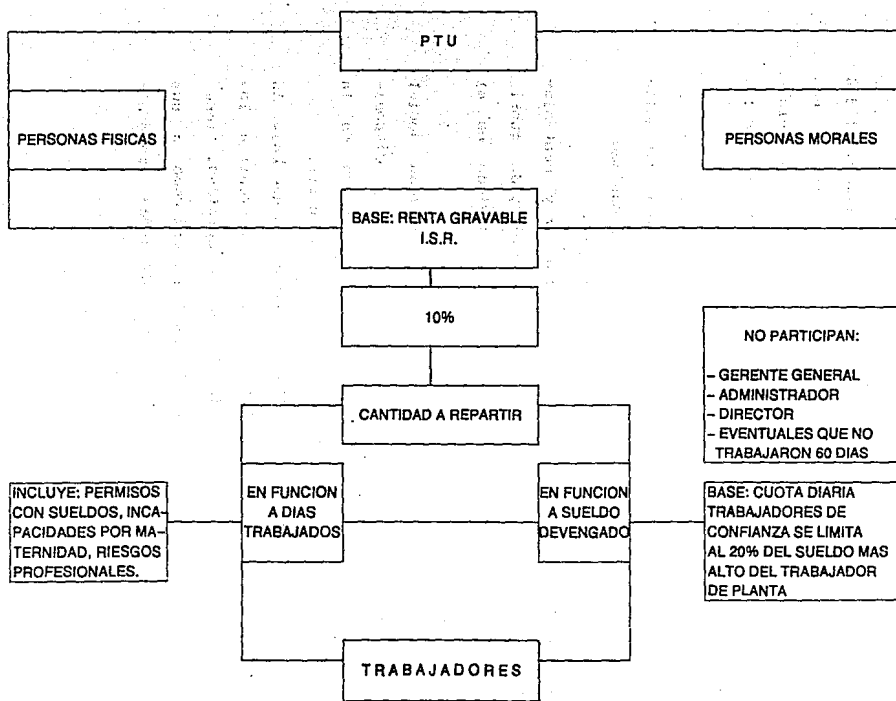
PTU

PERSONAS FISICAS

PERSONAS MORALES

BASE: RENTA GRAVABLE I.S.R.

10%

NO PARTICIPAN:

- GERENTE GENERAL
- ADMINISTRADOR
- DIRECTOR
- EVENTUALES QUE NO TRABAJARON 60 DIAS

CANTIDAD A REPARTIR

INCLUYE: PERMISOS CON SUELDOS, INCAPACIDADES POR MATERNIDAD, RIESGOS PROFESIONALES.

EN FUNCION A DIAS TRABAJADOS

EN FUNCION A SUELDO DEVENGADO

BASE: CUOTA DIARIA TRABAJADORES DE CONFIANZA SE LIMITA AL 20% DEL SUELDO MAS ALTO DEL TRABAJADOR DE PLANTA

TRABAJADORES